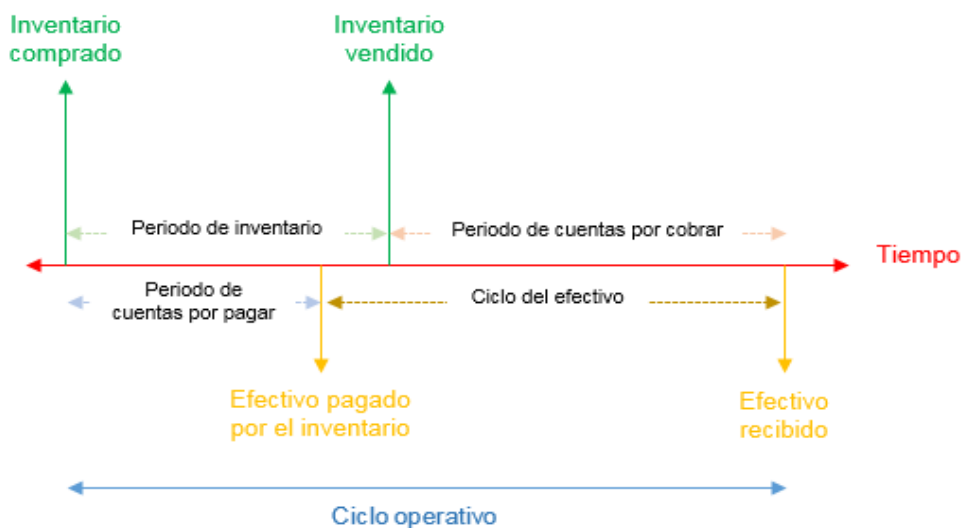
Inventario comprado

Inventario vendido

Periodo de inventario

Periodo de cuentas por cobrar

Tiempo

Periodo de cuentas por pagar

Ciclo del efectivo

Efectivo pagado por el inventario

Efectivo recibido

Ciclo operativo